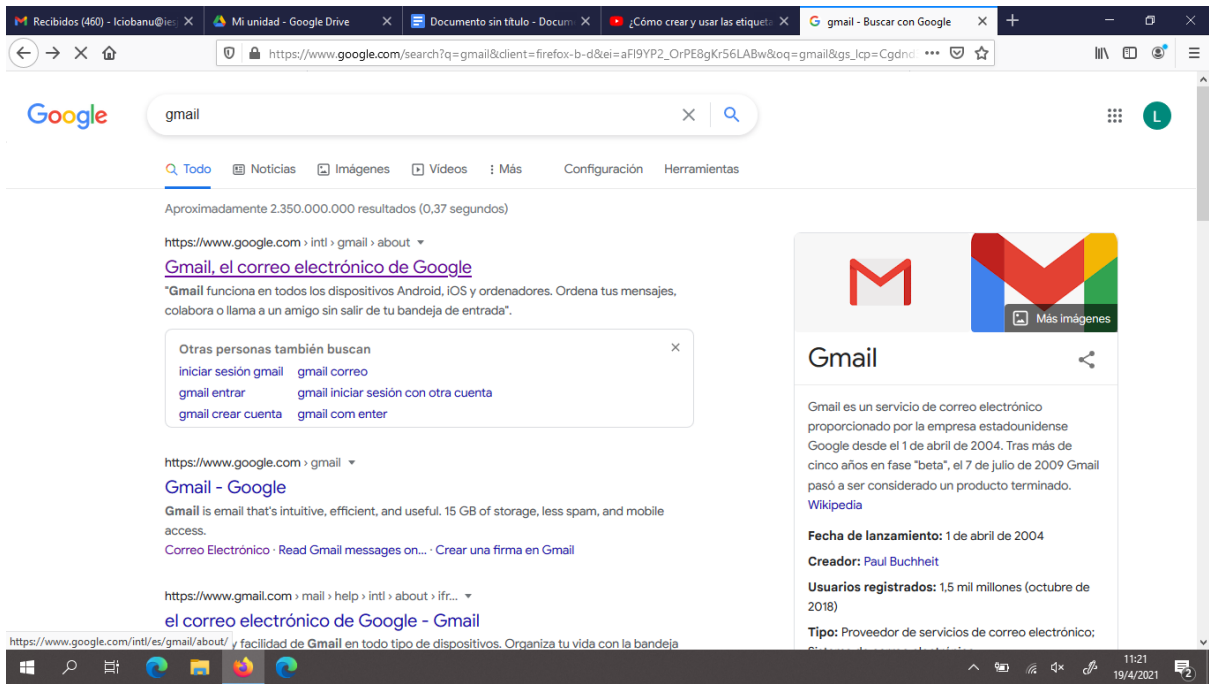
Recibidos (460) - lciobanu@ies ×
Mi unidad - Google Drive ×
Documento sin título - Docum ×
¿Cómo crear y usar las etiqueta ×
gmail - Buscar con Google ×
+

https://www.google.com/search?q=gmail&client=firefox-b-d&ei=aFI9YP2_OrPE8gKr56LABw&oq=gmail&gs_lcp=Cgdnd •••

Google
gmail
L

Todo Noticias Imágenes Videos Más Configuración Herramientas

Aproximadamente 2.350.000.000 resultados (0,37 segundos)

https://www.google.com › intl › gmail › about
Gmail, el correo electrónico de Google
"Gmail funciona en todos los dispositivos Android, iOS y ordenadores. Ordena tus mensajes, colabora o llama a un amigo sin salir de tu bandeja de entrada".

Otras personas también buscan
iniciar sesión gmail gmail correo
gmail entrar gmail iniciar sesión con otra cuenta
gmail crear cuenta gmail com enter

https://www.google.com › gmail
Gmail - Google
Gmail is email that's intuitive, efficient, and useful. 15 GB of storage, less spam, and mobile access.
Correo Electrónico · Read Gmail messages on... · Crear una firma en Gmail

https://www.gmail.com › mail › help › intl › about › ifr...
el correo electrónico de Google - Gmail
https://www.google.com/intl/es/gmail/about/ y facilidad de Gmail en todo tipo de dispositivos. Organiza tu vida con la bandeja

Más imágenes
Gmail
Gmail es un servicio de correo electrónico proporcionado por la empresa estadounidense Google desde el 1 de abril de 2004. Tras más de cinco años en fase "beta", el 7 de julio de 2009 Gmail pasó a ser considerado un producto terminado. Wikipedia
Fecha de lanzamiento: 1 de abril de 2004
Creador: Paul Buchheit
Usuarios registrados: 1,5 mil millones (octubre de 2018)
Tipo: Proveedor de servicios de correo electrónico; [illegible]

11:21
19/4/2021
2